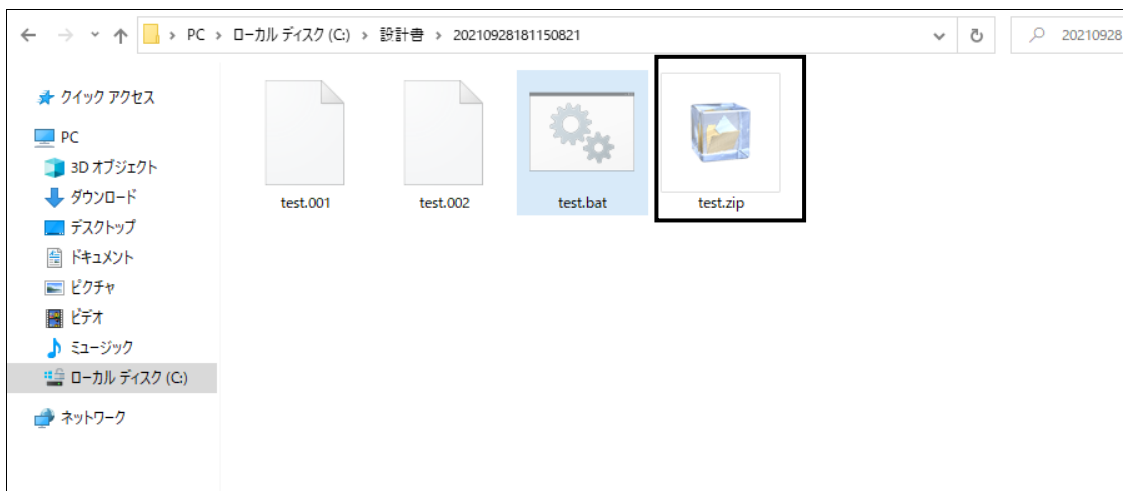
PC > ローカル ディスク (C:) > 設計書 > 20210928181150821

20210928

クイック アクセス
PC
3D オブジェクト
ダウンロード
デスクトップ
ドキュメント
ピクチャ
ビデオ
ミュージック
ローカル ディスク (C:)
ネットワーク

test.001
test.002
test.bat
test.zip